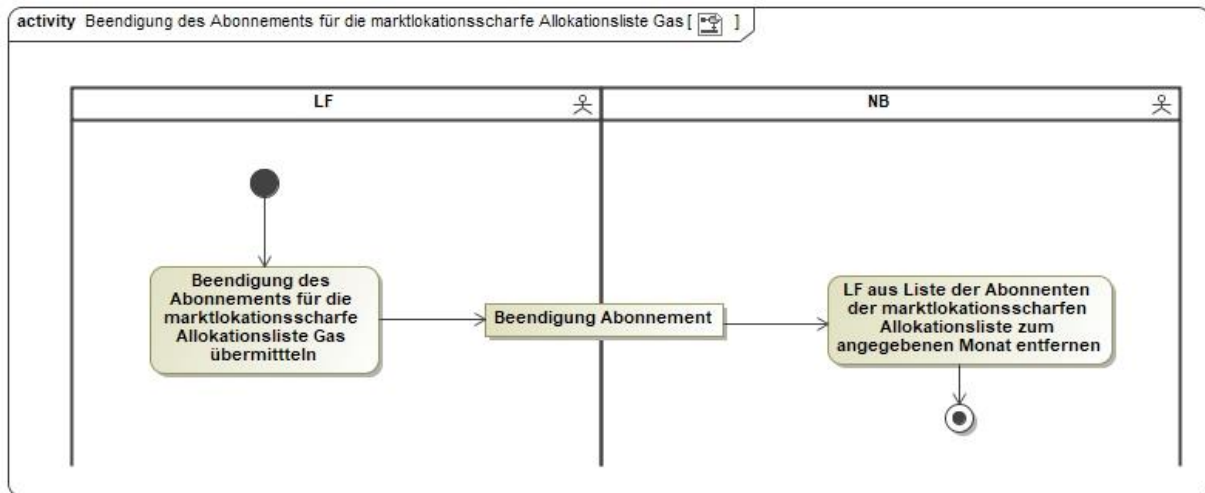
activity Beendigung des Abonnements für die marktlokationsscharfe Allokationsliste Gas [ ]

LF

NB

Beendigung des Abonnements für die marktlokationsscharfe Allokationsliste Gas übermittteln

Beendigung Abonnement

LF aus Liste der Abonnenten der marktlokationsscharfen Allokationsliste zum angegebenen Monat entfernen